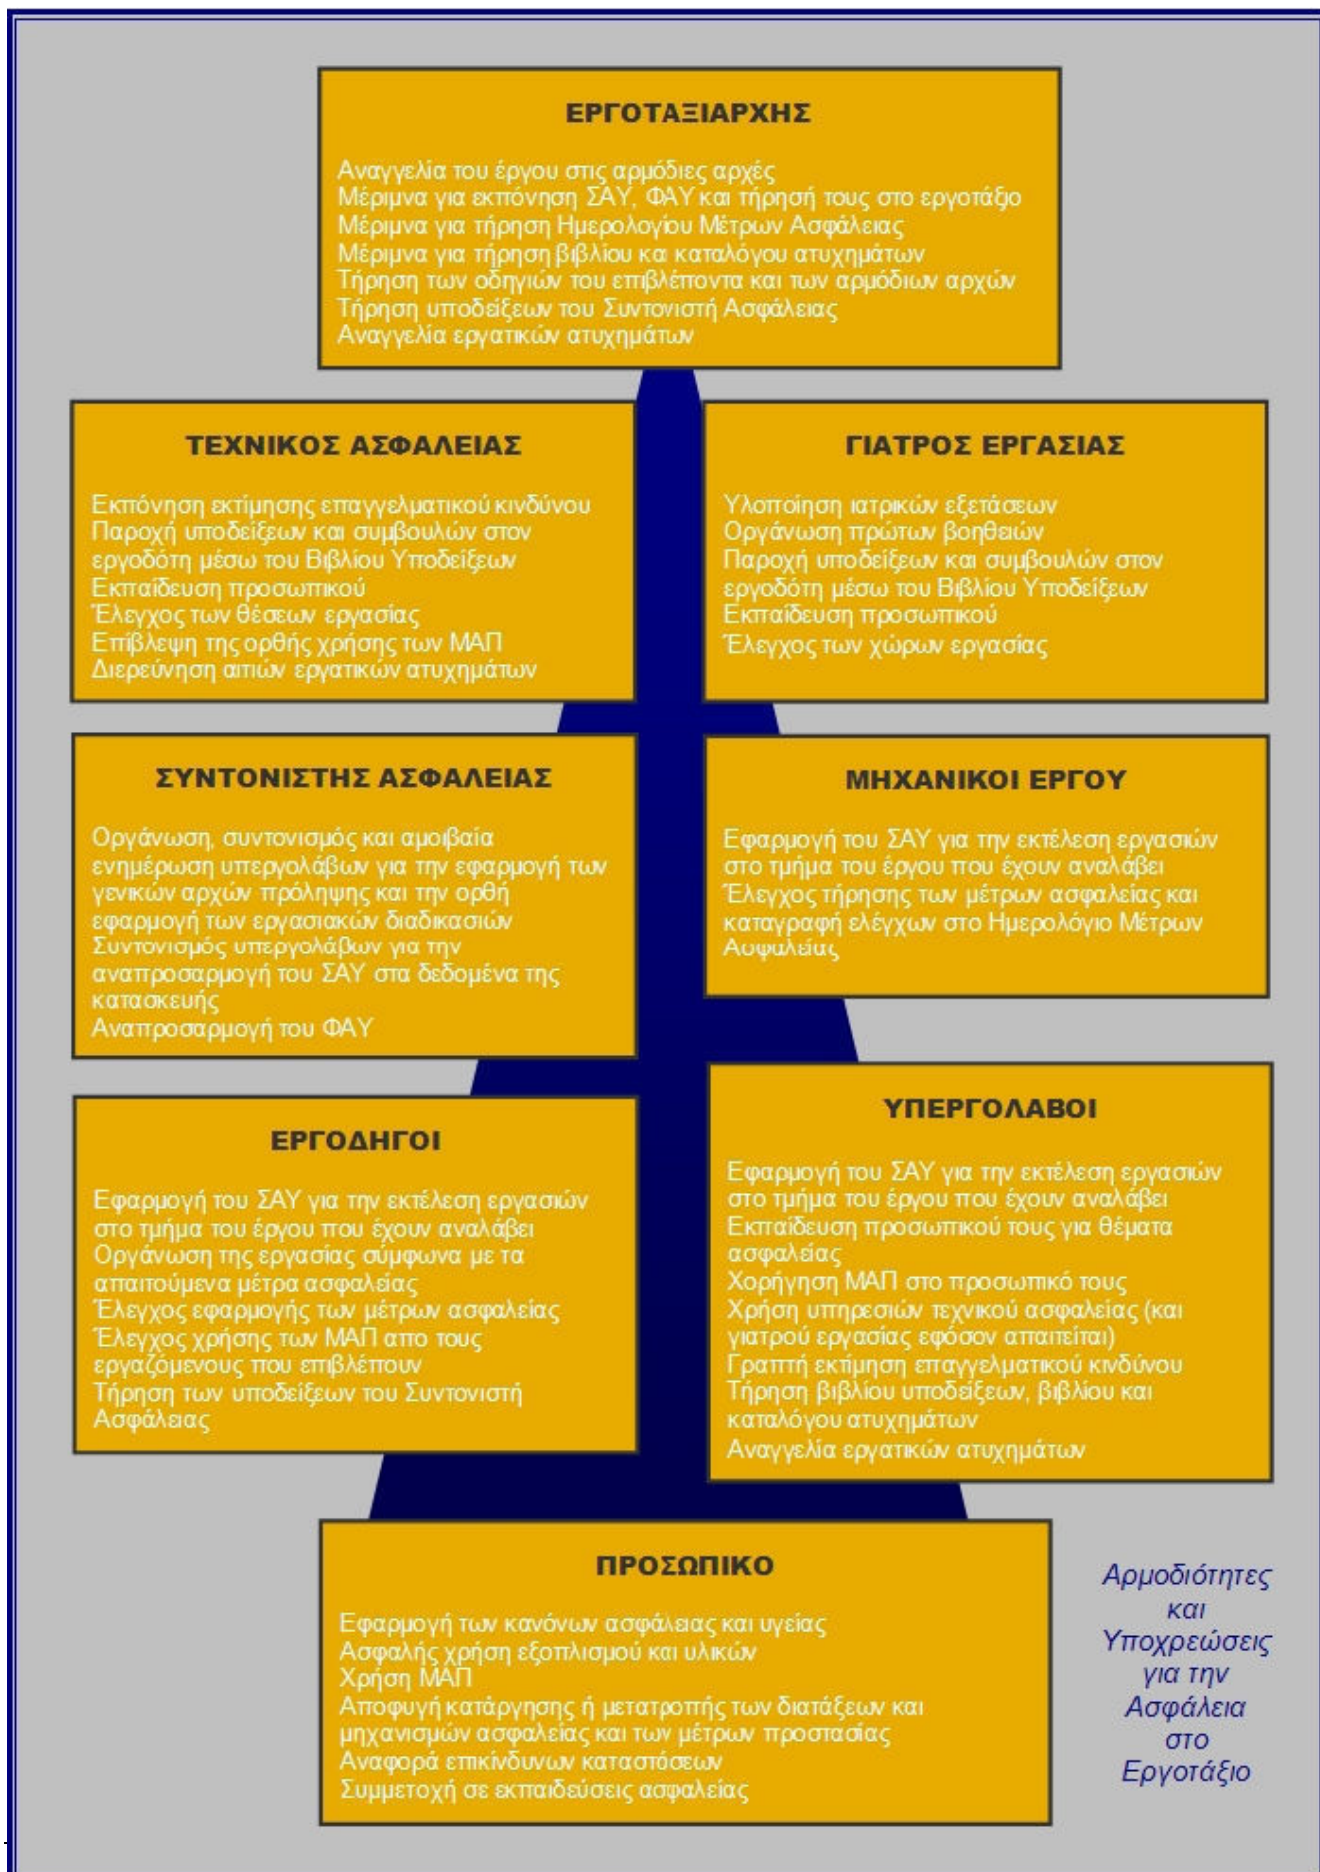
ΕΡΓΟΤΑΞΙΑΡΧΗΣ

Αναγγελία του έργου στις αρμόδιες αρχές
Μέριμνα για εκπόνηση ΣΑΥ, ΦΑΥ και τήρησή τους στο εργοτάξιο
Μέριμνα για τήρηση Ημερολογίου Μέτρων Ασφάλειας
Μέριμνα για τήρηση βιβλίου κα καταλόγου ατυχημάτων
Τήρηση των οδηγιών του επιβλέποντα και των αρμόδιων αρχών
Τήρηση υποδείξεων του Συντονιστή Ασφάλειας
Αναγγελία εργατικών ατυχημάτων

ΤΕΧΝΙΚΟΣ ΑΣΦΑΛΕΙΑΣ

Εκπόνηση εκτίμησης επαγγελματικού κινδύνου
Παροχή υποδείξεων και συμβουλών στον εργοδότη μέσω του Βιβλίου Υποδείξεων
Εκπαίδευση προσωπικού
Έλεγχος των θέσεων εργασίας
Επίβλεψη της ορθής χρήσης των ΜΑΠ
Διερεύνηση αιτιών εργατικών ατυχημάτων

ΓΙΑΤΡΟΣ ΕΡΓΑΣΙΑΣ

Υλοποίηση ιατρικών εξετάσεων
Οργάνωση πρώτων βοηθειών
Παροχή υποδείξεων και συμβουλών στον εργοδότη μέσω του Βιβλίου Υποδείξεων
Εκπαίδευση προσωπικού
Έλεγχος των χώρων εργασίας

ΣΥΝΤΟΝΙΣΤΗΣ ΑΣΦΑΛΕΙΑΣ

Οργάνωση, συντονισμός και αμοιβαία ενημέρωση υπεργολάβων για την εφαρμογή των γενικών αρχών πρόληψης και την ορθή εφαρμογή των εργασιακών διαδικασιών
Συντονισμός υπεργολάβων για την αναπροσαρμογή του ΣΑΥ στα δεδομένα της κατασκευής
Αναπροσαρμογή του ΦΑΥ

ΜΗΧΑΝΙΚΟΙ ΕΡΓΟΥ

Εφαρμογή του ΣΑΥ για την εκτέλεση εργασιών στο τμήμα του έργου που έχουν αναλάβει
Έλεγχος τήρησης των μέτρων ασφαλείας και καταγραφή ελέγχων στο Ημερολόγιο Μέτρων Ασφαλείας

ΥΠΕΡΓΟΛΑΒΟΙ

Εφαρμογή του ΣΑΥ για την εκτέλεση εργασιών στο τμήμα του έργου που έχουν αναλάβει
Εκπαίδευση προσωπικού τους για θέματα ασφαλείας
Χορήγηση ΜΑΠ στο προσωπικό τους
Χρήση υπηρεσιών τεχνικού ασφαλείας (και γιατρού εργασίας εφόσον απαιτείται)
Γραπτή εκτίμηση επαγγελματικού κινδύνου
Τήρηση βιβλίου υποδείξεων, βιβλίου και καταλόγου ατυχημάτων
Αναγγελία εργατικών ατυχημάτων

ΕΡΓΟΔΗΓΟΙ

Εφαρμογή του ΣΑΥ για την εκτέλεση εργασιών στο τμήμα του έργου που έχουν αναλάβει
Οργάνωση της εργασίας σύμφωνα με τα απαιτούμενα μέτρα ασφαλείας
Έλεγχος εφαρμογής των μέτρων ασφαλείας
Έλεγχος χρήσης των ΜΑΠ απο τους εργαζόμενους που επιβλέπουν
Τήρηση των υποδείξεων του Συντονιστή Ασφάλειας

ΠΡΟΣΩΠΙΚΟ

Εφαρμογή των κανόνων ασφάλειας και υγείας
Ασφαλής χρήση εξοπλισμού και υλικών
Χρήση ΜΑΠ
Αποφυγή κατάργησης ή μετατροπής των διατάξεων και μηχανισμών ασφαλείας και των μέτρων προστασίας
Αναφορά επικίνδυνων καταστάσεων
Συμμετοχή σε εκπαιδεύσεις ασφαλείας

Αρμοδιότητες και Υποχρεώσεις για την Ασφάλεια στο Εργοτάξιο